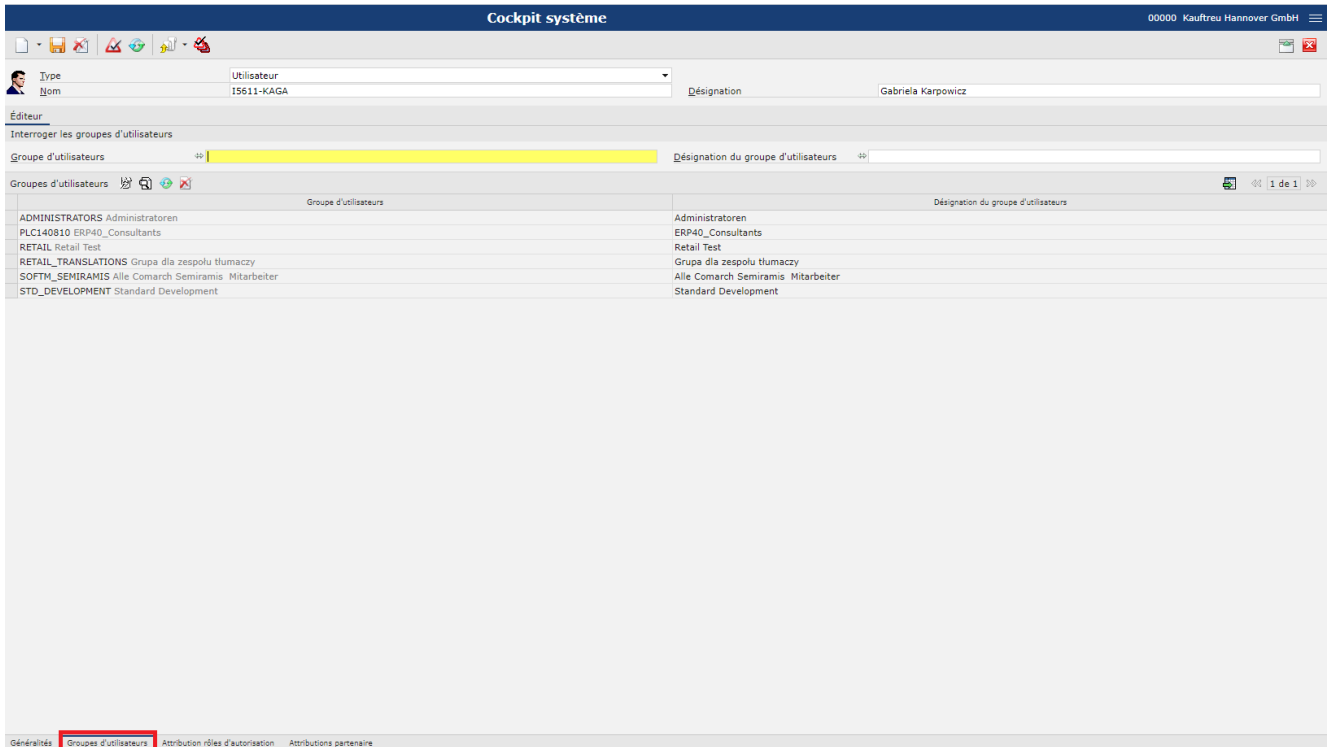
Cockpit système

00000 Kauftreu Hannover GmbH

Type Utilisateur
Nom I5611-KAGA
Désignation Gabriela Karpowicz

Éditeur

Interroger les groupes d'utilisateurs

Groupe d'utilisateurs
Désignation du groupe d'utilisateurs

Groupes d'utilisateurs

1 de 1

| Groupe d'utilisateurs | Désignation du groupe d'utilisateurs |
|---|---|
| ADMINISTRATORS Administratoren | Administratoren |
| PLC140810 ERP40_Consultants | ERP40_Consultants |
| RETAIL Retail Test | Retail Test |
| RETAIL_TRANSLATIONS Grupa dla zespołu tłumaczy | Grupa dla zespołu tłumaczy |
| SOFTM_SEMIRAMIS Alle Comarch Semiramis Mitarbeiter | Alle Comarch Semiramis Mitarbeiter |
| STD_DEVELOPMENT Standard Development | Standard Development |

Généralités Groupes d'utilisateurs Attribution rôles d'autorisation Attributions partenaire